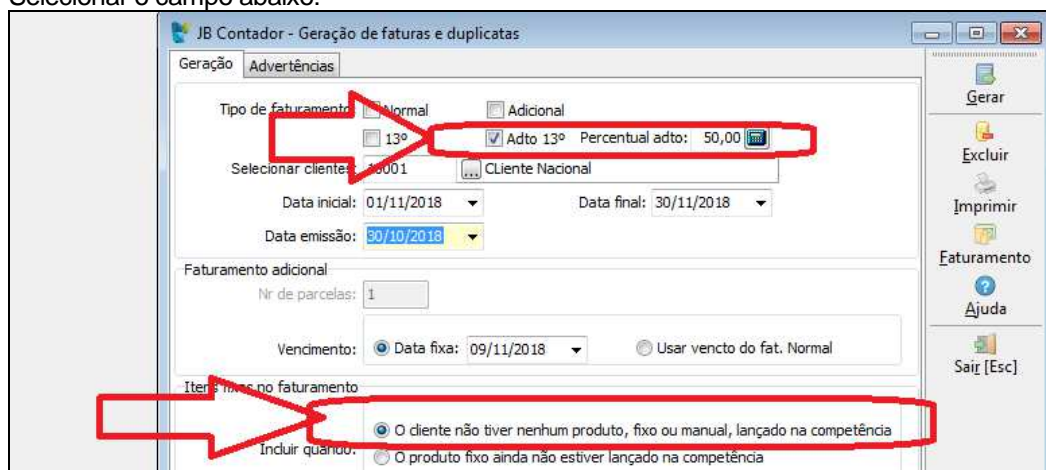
Selecionar o campo abaixo:

JB Contador - Geração de faturas e duplicatas

Geração | Advertências

Tipo de faturamento: Normal | Adicional

13º | Adto 13º | Percentual adto: 50,00

Selecionar clientes: 10001 | CLiente Nacional

Data inicial: 01/11/2018 | Data final: 30/11/2018

Data emissão: 30/10/2018

Faturamento adicional

Nr de parcelas: 1

Vencimento: Data fixa: 09/11/2018 | Usar vencto do fat. Normal

Itens fixos no faturamento

Incluir quando: O cliente não tiver nenhum produto, fixo ou manual, lançado na competência

O produto fixo ainda não estiver lançado na competência

Gerar
Excluir
Imprimir
Faturamento
Ajuda
Sair [Esc]